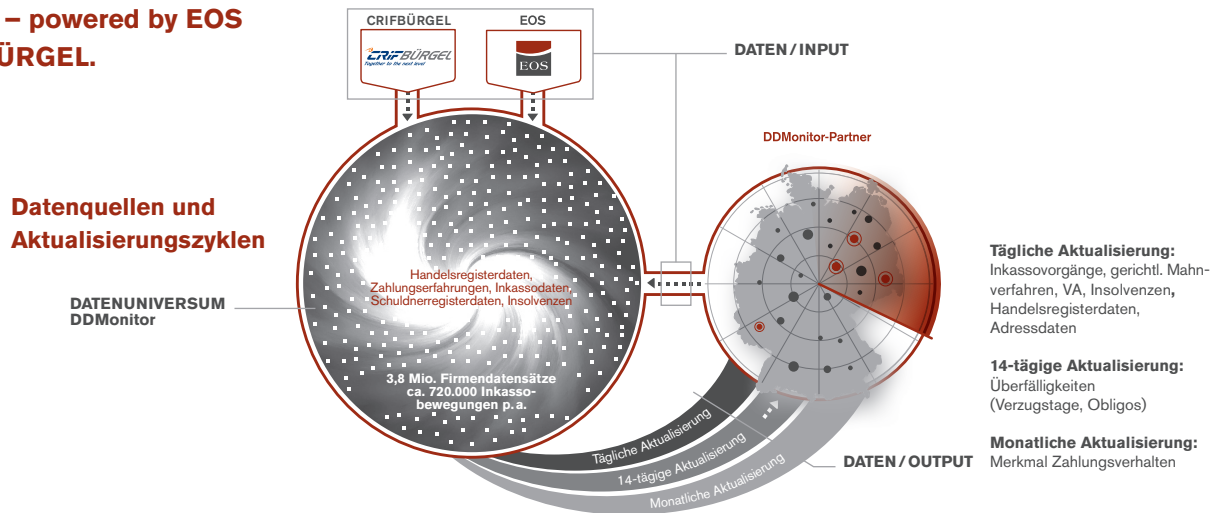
– powered by EOS
ÜRGEL.

CRIFBÜRGEL

CRIFBÜRGEL
Together to the next level

EOS

EOS

DATEN / INPUT

DDMonitor-Partner

Datenquellen und Aktualisierungszyklen

DATENUNIVERSUM
DDMonitor

Handelsregisterdaten, Zahlungserfahrungen, Inkassodaten, Schuldnerregisterdaten, Insolvenzen

3,8 Mio. Firmendatensätze ca. 720.000 Inkassobewegungen p.a.

Tägliche Aktualisierung
14-tägige Aktualisierung
Monatliche Aktualisierung

DATEN / OUTPUT

Tägliche Aktualisierung:
Inkassovorgänge, gerichtl. Mahnverfahren, VA, Insolvenzen, Handelsregisterdaten, Adressdaten

14-tägige Aktualisierung:
Überfälligkeiten (Verzugstage, Obligos)

Monatliche Aktualisierung:
Merkmal Zahlungsverhalten